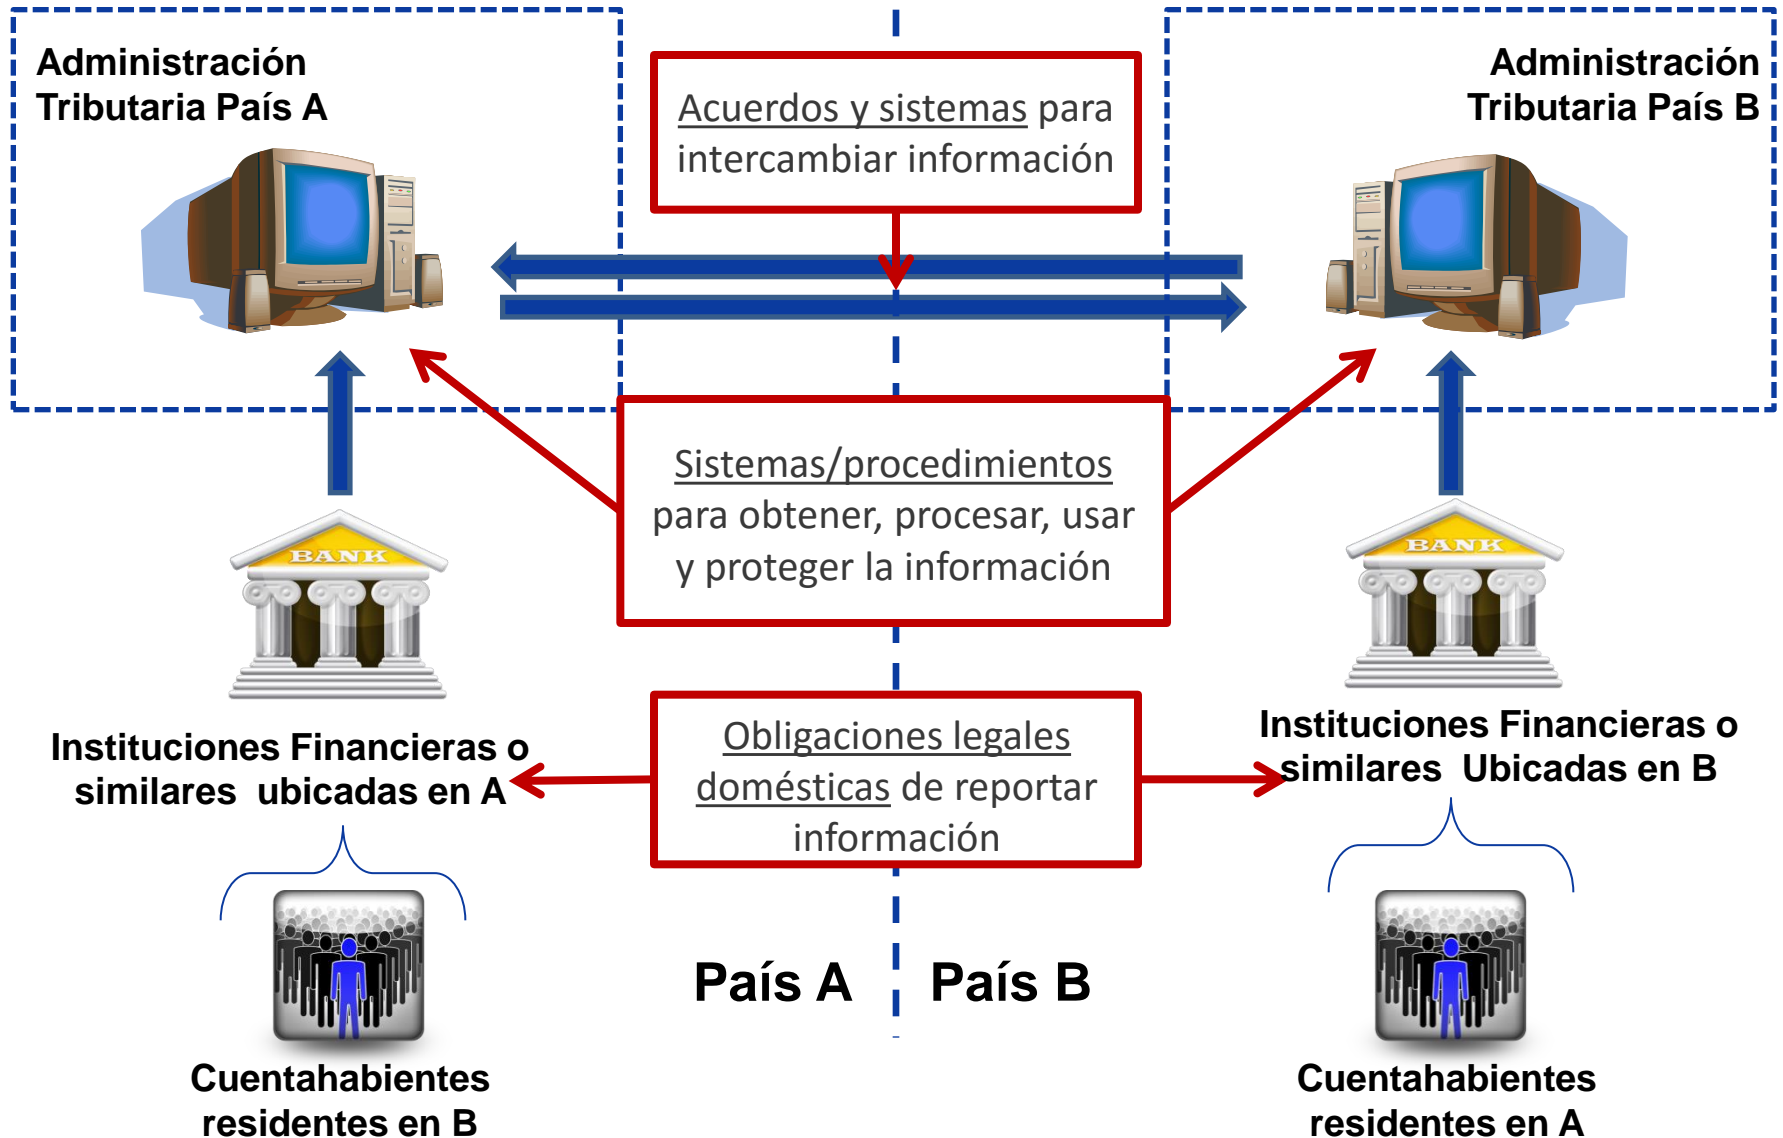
Administración Tributaria País A

Acuerdos y sistemas para intercambiar información

Administración Tributaria País B

BANK

Sistemas/procedimientos para obtener, procesar, usar y proteger la información

BANK

Instituciones Financieras o similares ubicadas en A

Obligaciones legales domésticas de reportar información

Instituciones Financieras o similares Ubicadas en B

País A

País B

Cuentahabientes residentes en B

Cuentahabientes residentes en A